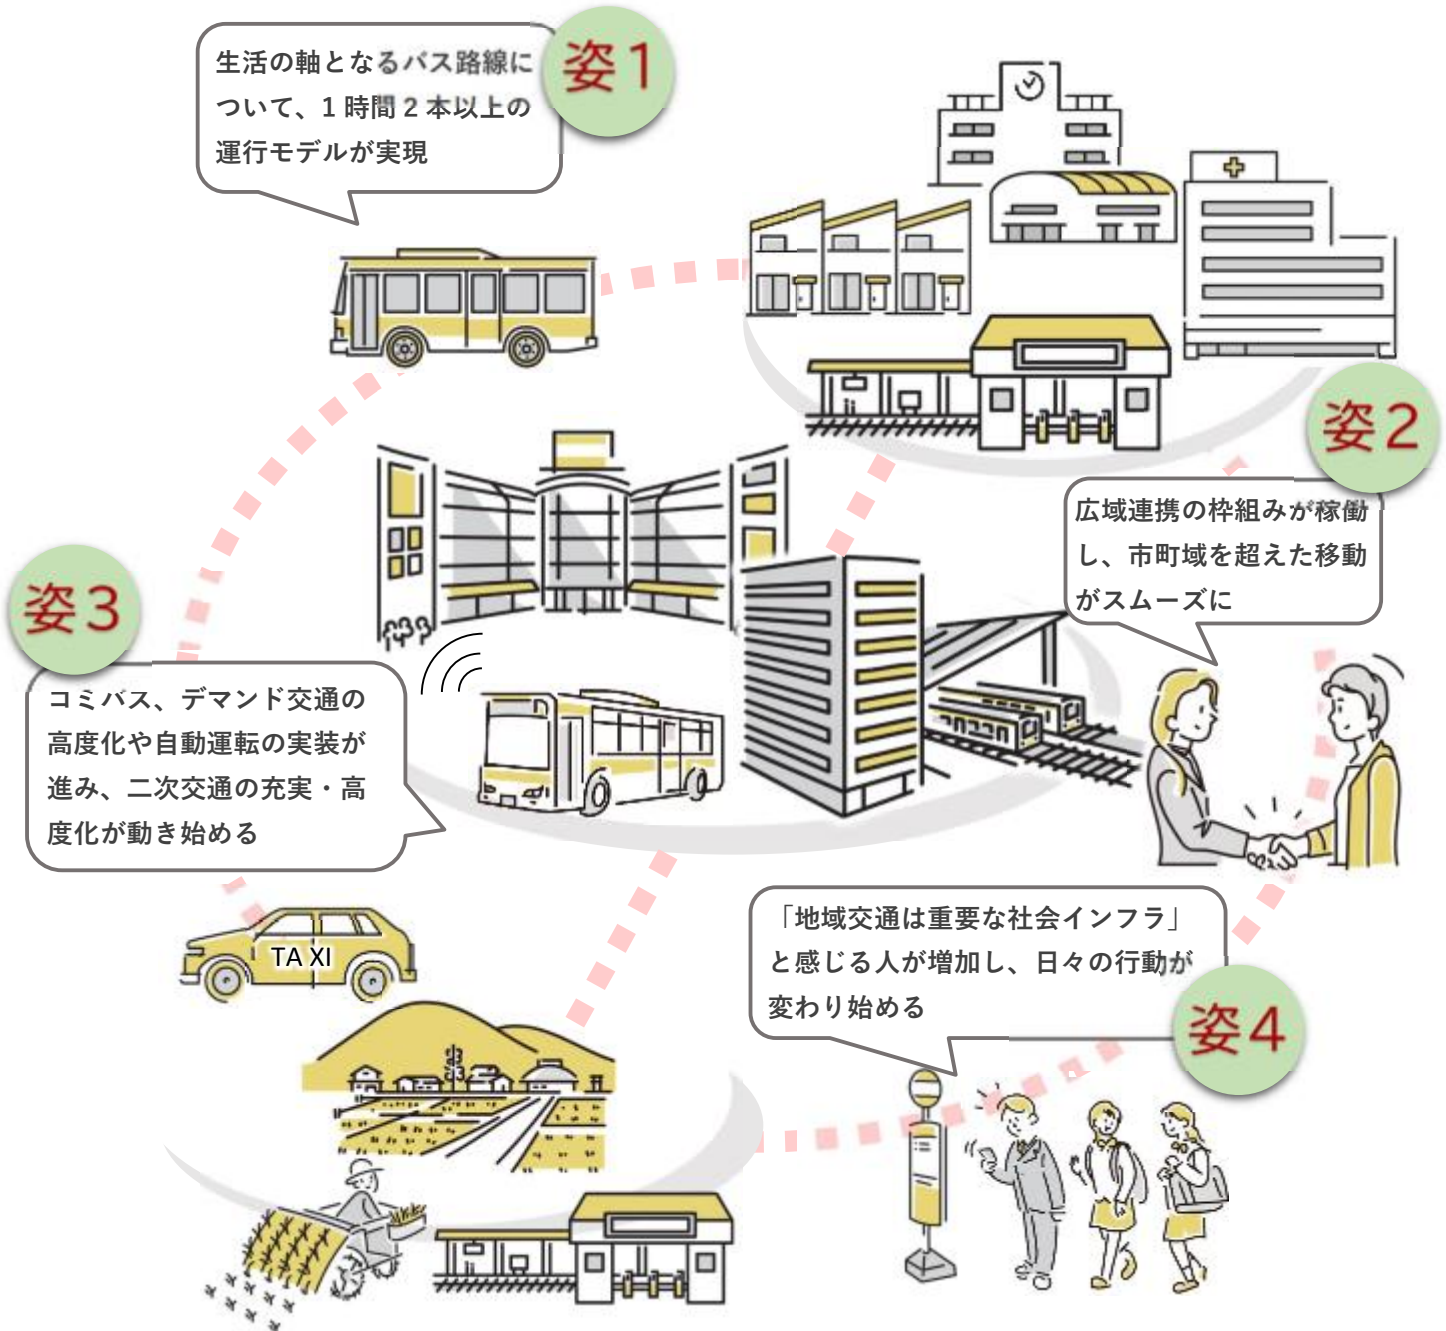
姿１

生活の軸となるバス路線について、１時間２本以上の運行モデルが実現

姿２

広域連携の枠組みが稼働し、市町域を超えた移動がスムーズに

姿３

コミバス、デマンド交通の高度化や自動運転の実装が進み、二次交通の充実・高度化が動き始める

TA XI

姿４

「地域交通は重要な社会インフラ」と感じる人が増加し、日々の行動が変わり始める